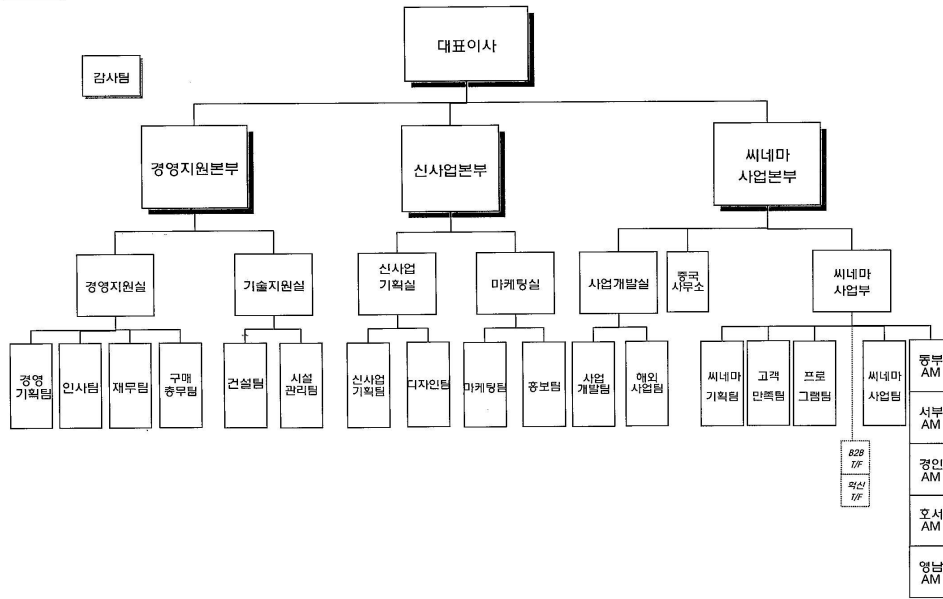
대표이사

감사팀

경영지원본부

신사업본부

씨네마 사업본부

경영지원실

기술지원실

신사업 기획실

마케팅실

사업개발실

중국 사무소

씨네마 사업부

경영 기획팀

인사팀

재무팀

구매 총무팀

건설팀

시설 관리팀

신사업 기획팀

디자인팀

마케팅팀

홍보팀

사업 개발팀

해외 사업팀

씨네마 기획팀

고객 만족팀

프로 그램팀

씨네마 사업팀

동부 AM

서부 AM

경인 AM

호서 AM

영남 AM

B2B T/F

혁신 T/F